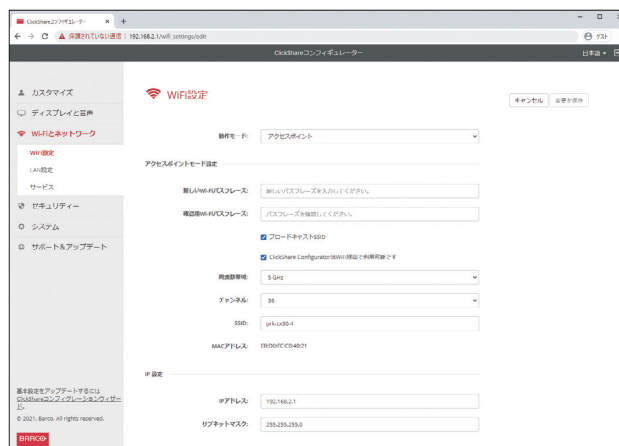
ClickShareコンフィギュレータ ×
+
← → C ▲ 保護されていない通信 | 192.168.2.1/wifi_settings/edit
ゲスト
ClickShareコンフィギュレーター
日本語 ▾

カスタマイズ
ディスプレイと音声
Wi-Fiとネットワーク
WiFi設定
LAN設定
サービス
セキュリティー
システム
サポート＆アップデート

基本設定をアップデートするには ClickShareコンフィグレーションウィザード。
© 2021, Barco. All rights reserved.
BARCO

WiFi設定
キャンセル
変更を保存

動作モード: アクセスポイント

アクセスポイントモード設定

新しいWi-Fiパスフレーズ: 新しいパスフレーズを入力してください。
確認用Wi-Fiパスフレーズ: パスフレーズを確認してください。
ブロードキャストSSID
ClickShare ConfiguratorはWifi経由で利用可能です
周波数帯域: 5 GHz
チャンネル: 36
SSID: prk-cx30-1
MACアドレス: E8:D0:FC:C0:40:21

IP 設定

IPアドレス: 192.168.2.1
サブネットマスク: 255.255.255.0